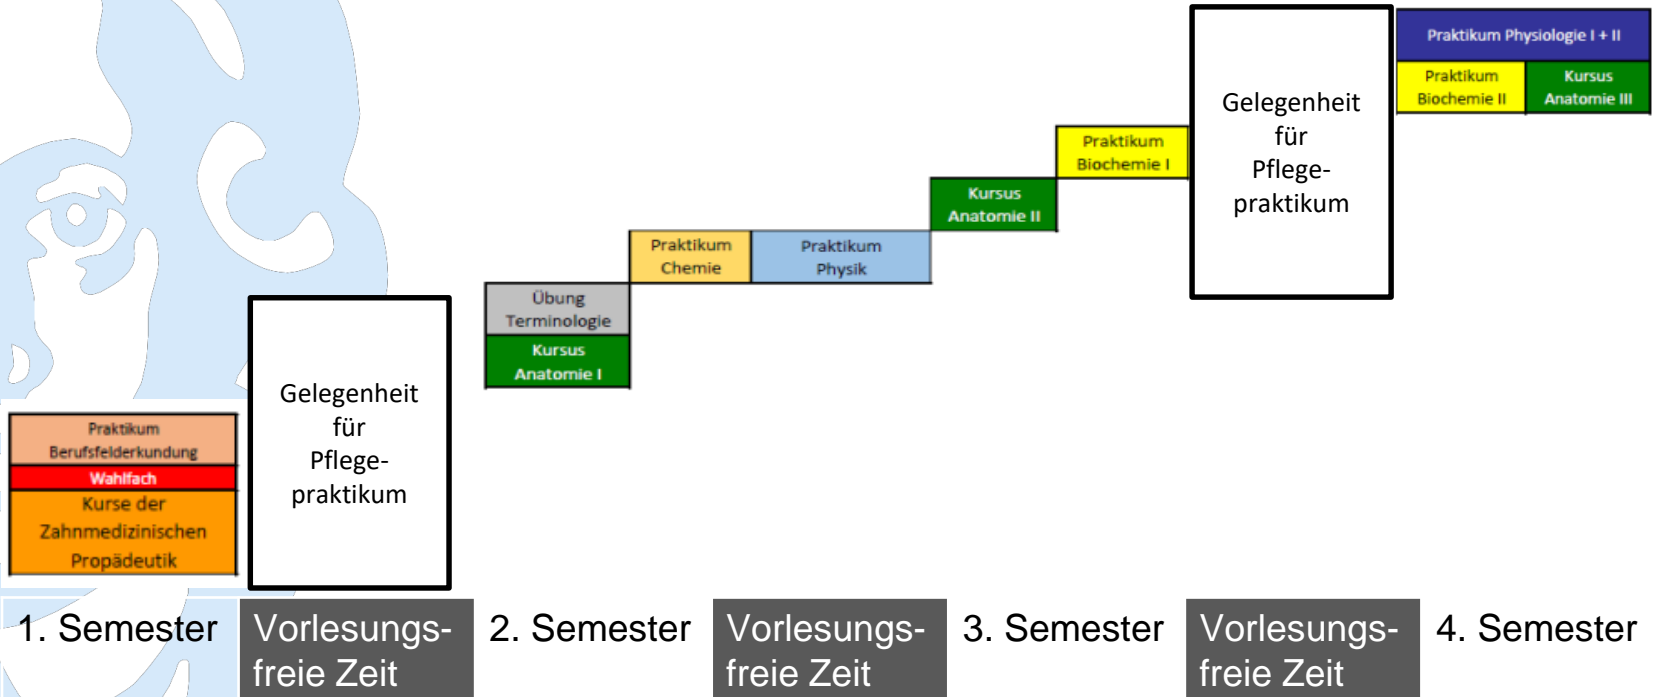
Praktikum Berufsfelderkundung

Wahlfach

Kurse der Zahnmedizinischen Propädeutik

Gelegenheit für Pflegepraktikum

Übung Terminologie

Kursus Anatomie I

Praktikum Chemie

Praktikum Physik

Kursus Anatomie II

Praktikum Biochemie I

Gelegenheit für Pflegepraktikum

Praktikum Physiologie I + II

Praktikum Biochemie II

Kursus Anatomie III

1. Semester

Vorlesungsfreie Zeit

2. Semester

Vorlesungsfreie Zeit

3. Semester

Vorlesungsfreie Zeit

4. Semester